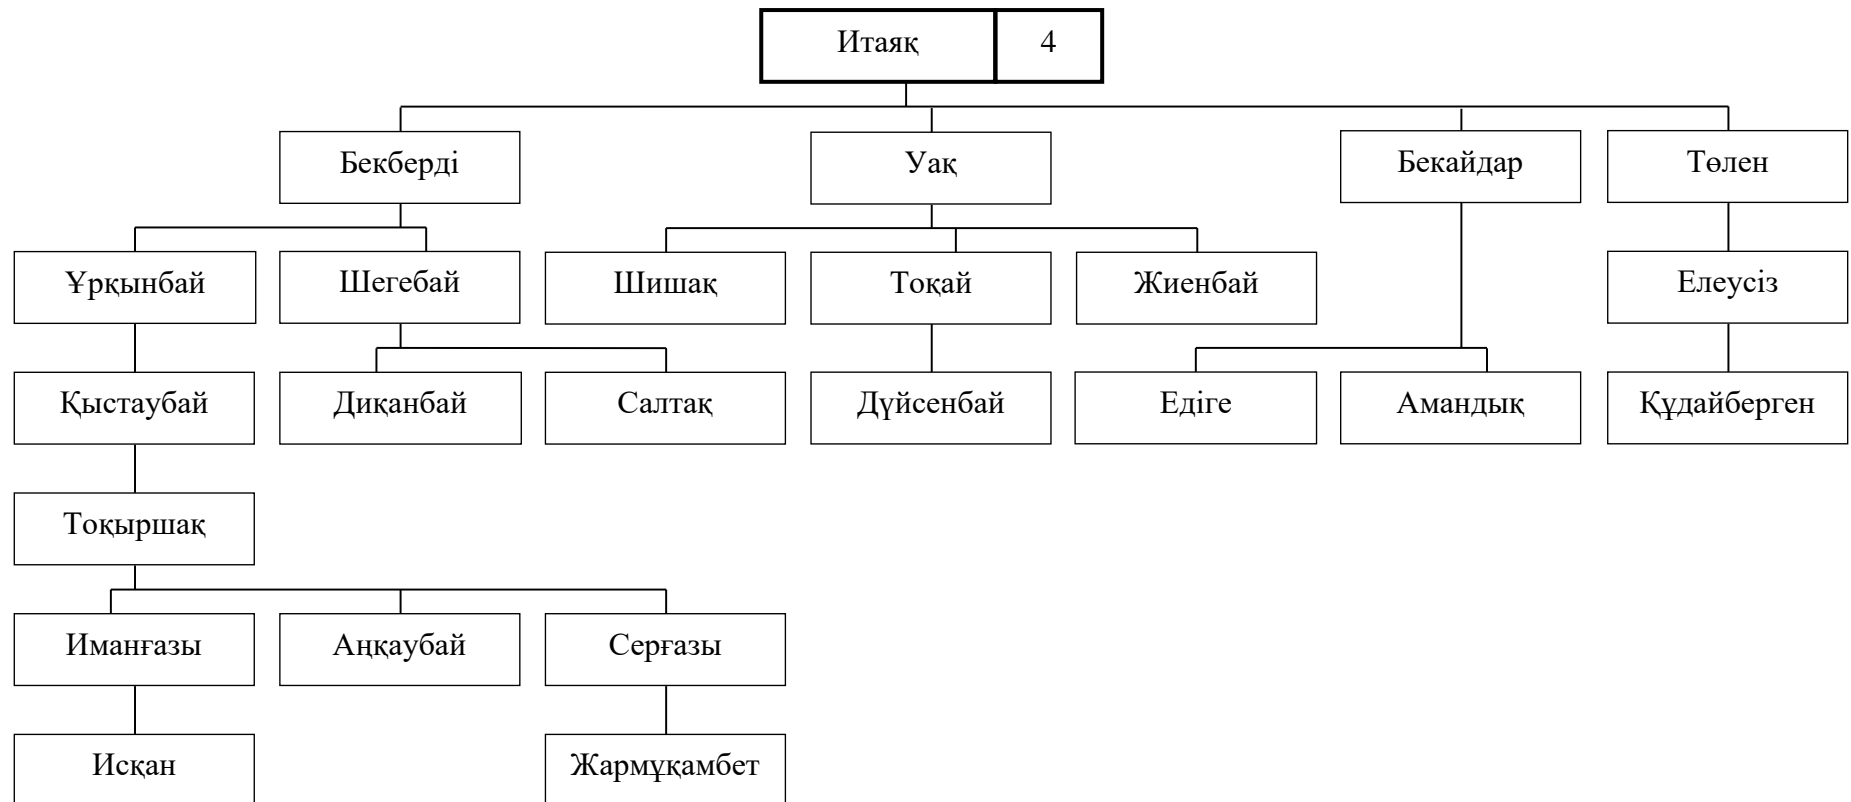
Итаяқ 4

Бекберді
Уақ
Бекайдар
Төлен

Ұрқынбай
Шегебай
Шишақ
Тоқай
Жиенбай
Елеусіз

Қыстаубай
Диқанбай
Салтақ
Дүйсенбай
Едіге
Амандық
Құдайберген

Тоқыршақ

Иманғазы
Аңқаубай
Серғазы

Исқан
Жармұқамбет